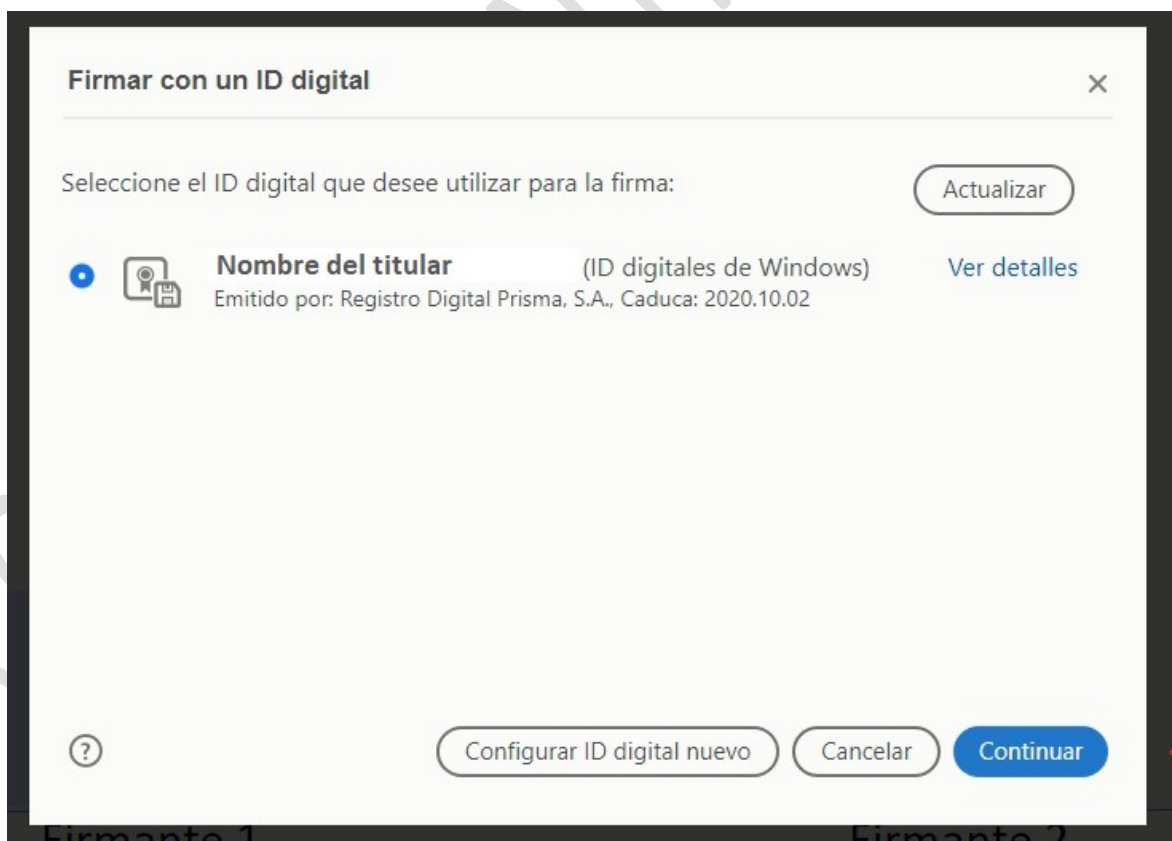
Firmar con un ID digital

×

Seleccione el ID digital que desee utilizar para la firma:

Actualizar

Nombre del titular (ID digitales de Windows)

Ver detalles

Emitido por: Registro Digital Prisma, S.A., Caduca: 2020.10.02

?

Configurar ID digital nuevo

Cancelar

Continuar

Firmante 1

Firmante 2